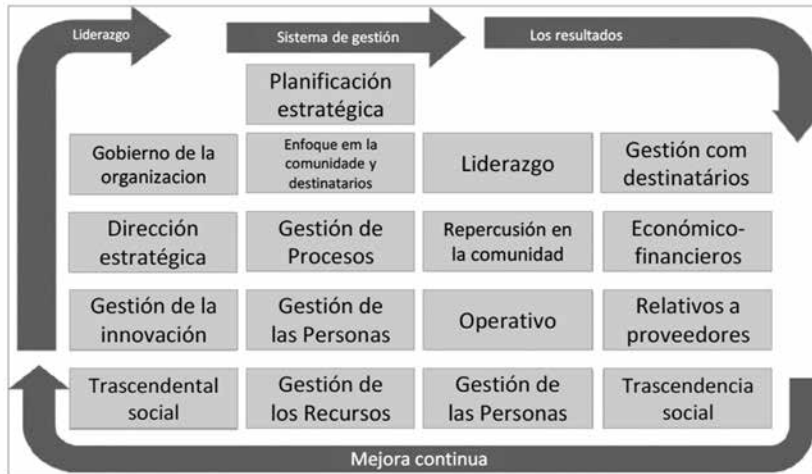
Liderazgo

Sistema de gestión

Los resultados

Planificación estratégica

Gobierno de la organizacion

Enfoque em la comunidade y destinatarios

Liderazgo

Gestión com destinatários

Dirección estratégica

Gestión de Procesos

Repercusión en la comunidad

Económico-financieros

Gestión de la innovación

Gestión de las Personas

Operativo

Relativos a proveedores

Trascendental social

Gestión de los Recursos

Gestión de las Personas

Trascendencia social

Mejora continua